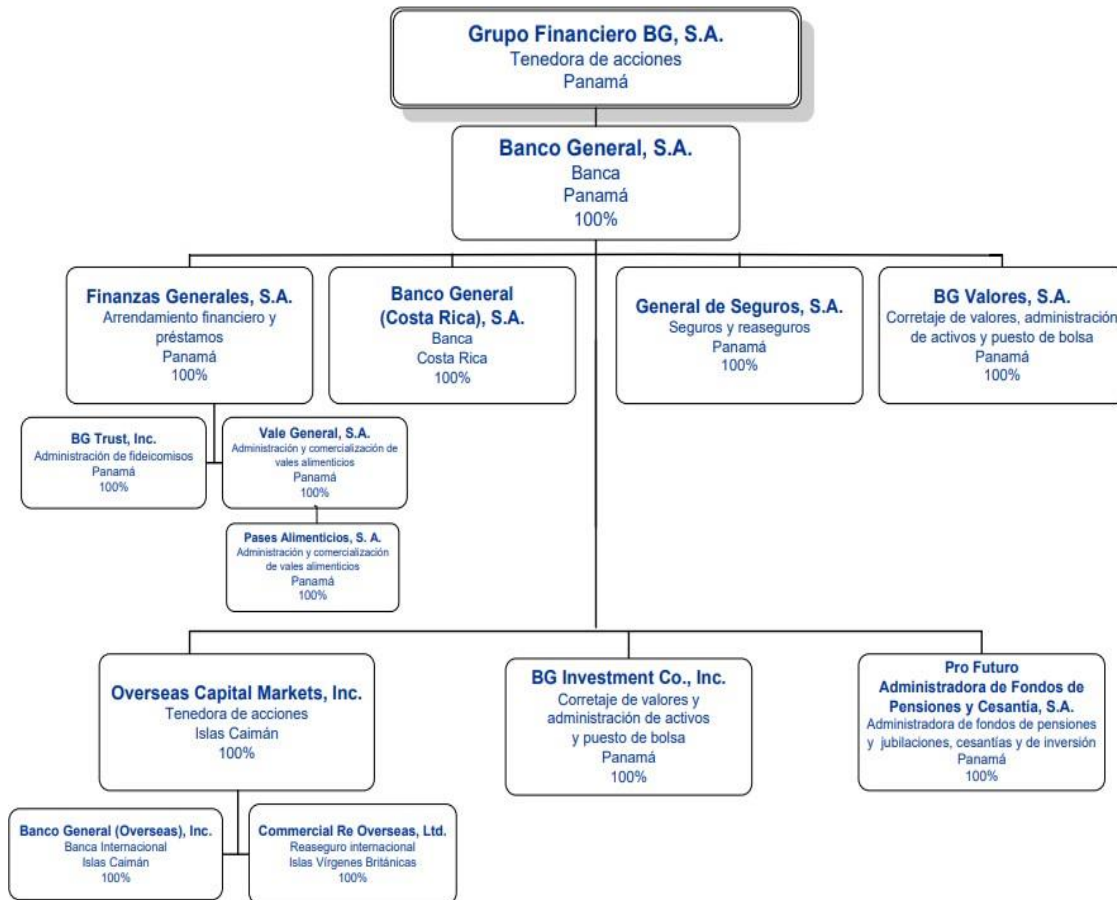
Grupo Financiero BG, S.A.
Tenedora de acciones
Panamá

Banco General, S.A.
Banca
Panamá
100%

Finanzas Generales, S.A.
Arrendamiento financiero y préstamos
Panamá
100%

Banco General (Costa Rica), S.A.
Banca
Costa Rica
100%

General de Seguros, S.A.
Seguros y reaseguros
Panamá
100%

BG Valores, S.A.
Corretaje de valores, administración de activos y puesto de bolsa
Panamá
100%

BG Trust, Inc.
Administración de fideicomisos
Panamá
100%

Vale General, S.A.
Administración y comercialización de vales alimenticios
Panamá
100%

Pases Alimenticios, S. A.
Administración y comercialización de vales alimenticios
Panamá
100%

Overseas Capital Markets, Inc.
Tenedora de acciones
Islas Caimán
100%

BG Investment Co., Inc.
Corretaje de valores y administración de activos y puesto de bolsa
Panamá
100%

Pro Futuro
Administradora de Fondos de Pensiones y Cesantía, S.A.
Administradora de fondos de pensiones y jubilaciones, cesantías y de inversión
Panamá
100%

Banco General (Overseas), Inc.
Banca Internacional
Islas Caimán
100%

Commercial Re Overseas, Ltd.
Reaseguro internacional
Islas Vírgenes Británicas
100%